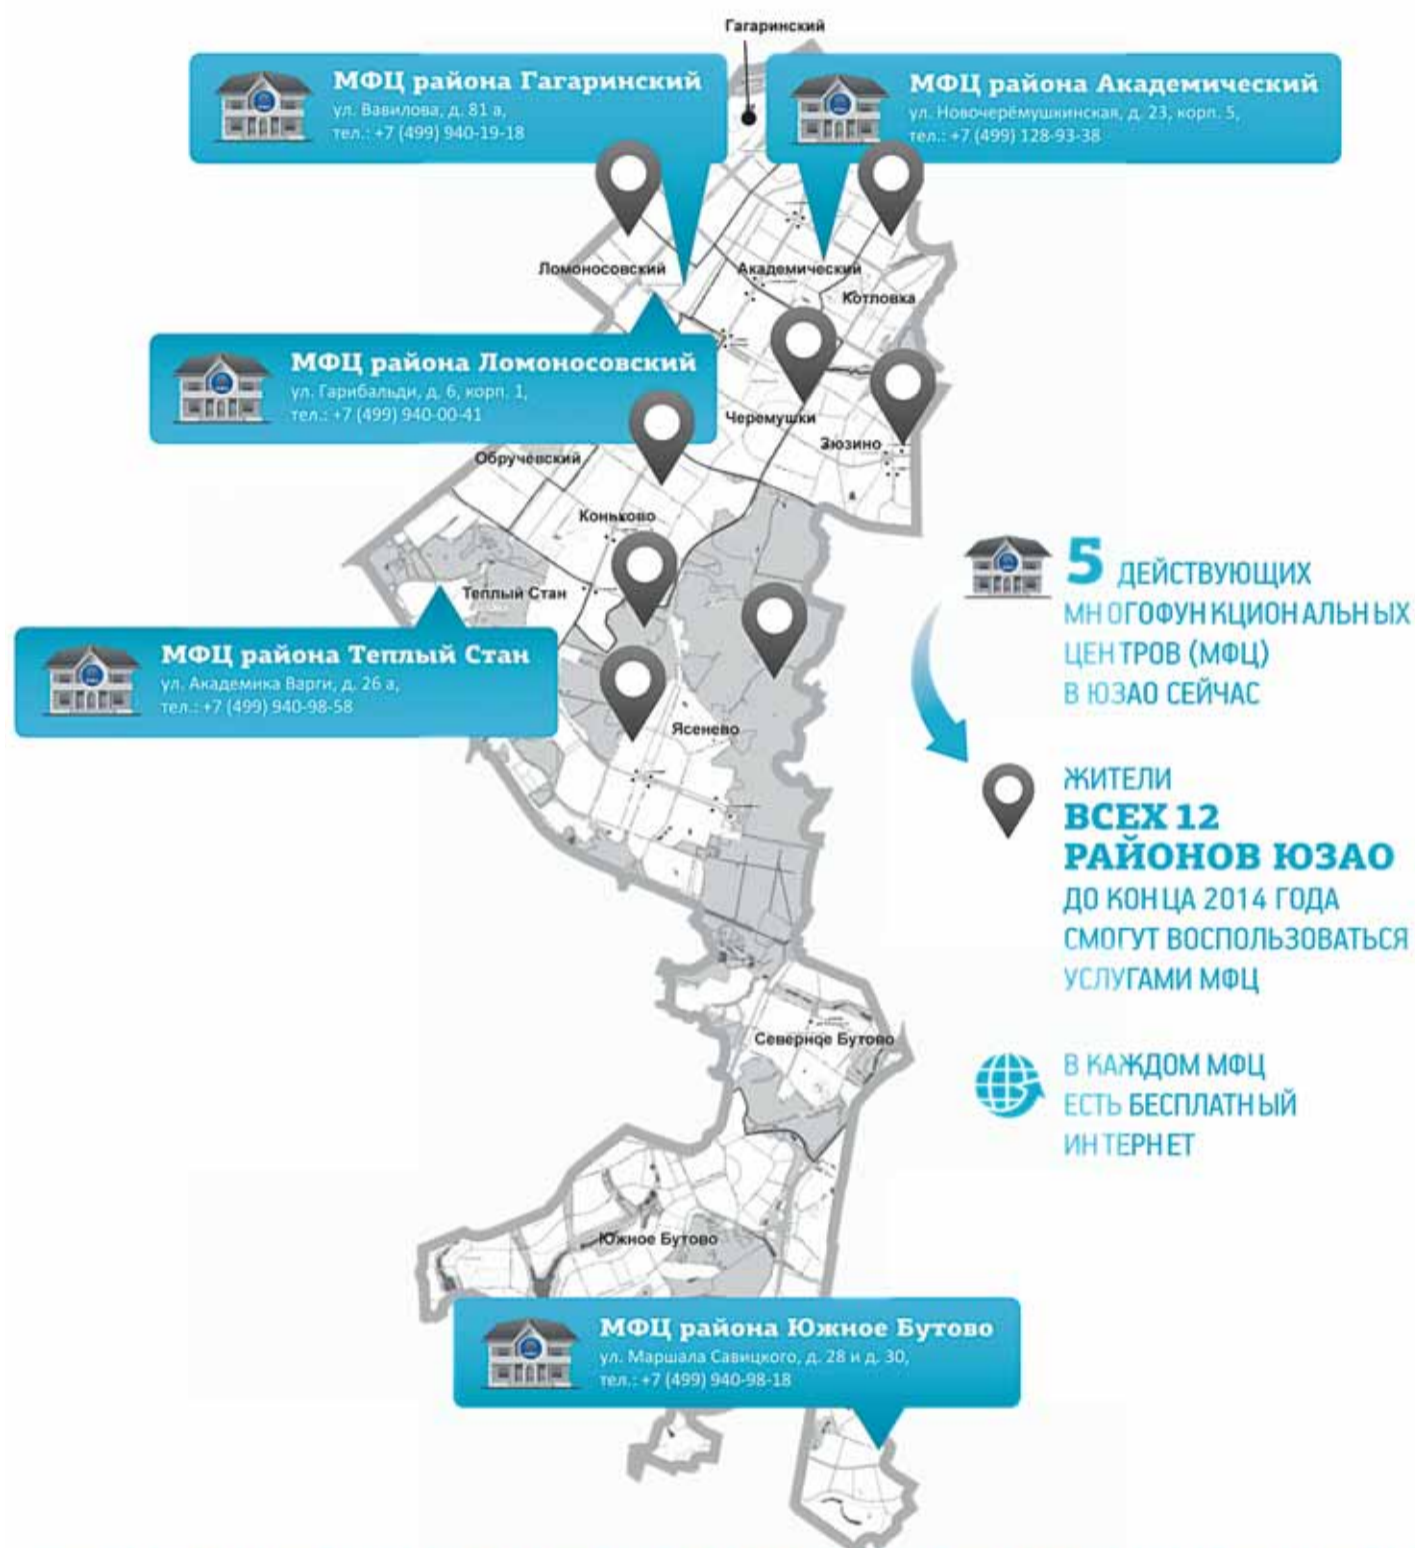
Гагаринский

МФЦ района Гагаринский
ул. Вавилова, д. 81 а,
тел.: +7 (499) 940-19-18

МФЦ района Академический
ул. Новочерёмушкинская, д. 23, корп. 5,
тел.: +7 (499) 128-93-38

Ломоносовский
Академический
Котловка

МФЦ района Ломоносовский
ул. Гарибальди, д. 6, корп. 1,
тел.: +7 (499) 940-00-41

Черемушки
Зюзино
Обручевский
Коньково
Теплый Стан

МФЦ района Теплый Стан
ул. Академика Варги, д. 26 а,
тел.: +7 (499) 940-98-58

Ясенево

5 ДЕЙСТВУЮЩИХ МНОГОФУНКЦИОНАЛЬНЫХ ЦЕНТРОВ (МФЦ) В ЮЗАО СЕЙЧАС

ЖИТЕЛИ
ВСЕХ 12 РАЙОНОВ ЮЗАО
ДО КОНЦА 2014 ГОДА СМОГУТ ВОСПОЛЬЗОВАТЬСЯ УСЛУГАМИ МФЦ

В КАЖДОМ МФЦ ЕСТЬ БЕСПЛАТНЫЙ ИНТЕРНЕТ

Северное Бутово
Южное Бутово

МФЦ района Южное Бутово
ул. Маршала Савицкого, д. 28 и д. 30,
тел.: +7 (499) 940-98-18